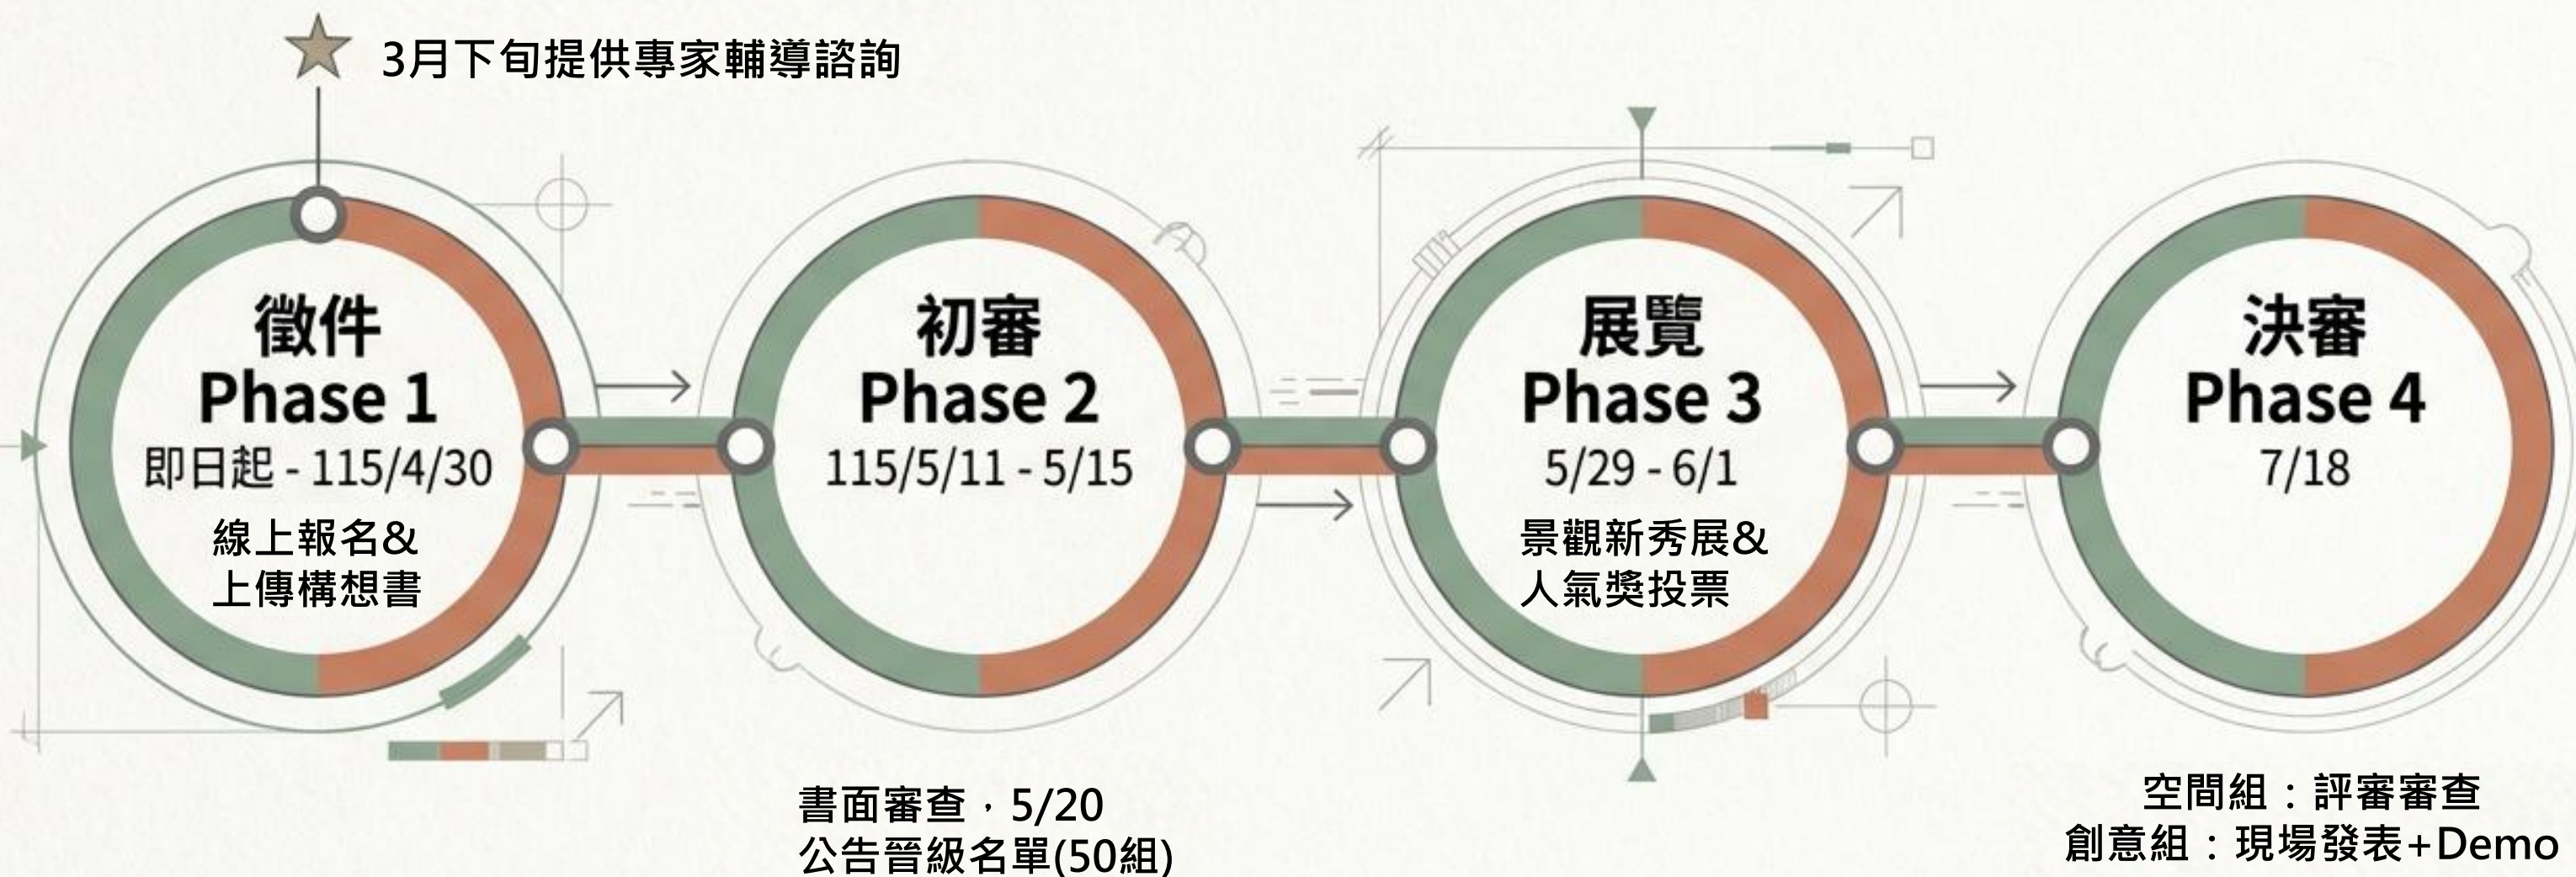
3月下旬提供專家輔導諮詢

徵件
Phase 1
即日起 - 115/4/30
線上報名&
上傳構想書

初審
Phase 2
115/5/11 - 5/15

展覽
Phase 3
5/29 - 6/1
景觀新秀展&
人氣獎投票

決審
Phase 4
7/18

書面審查，5/20
公告晉級名單(50組)

空間組：評審審查
創意組：現場發表+Demo